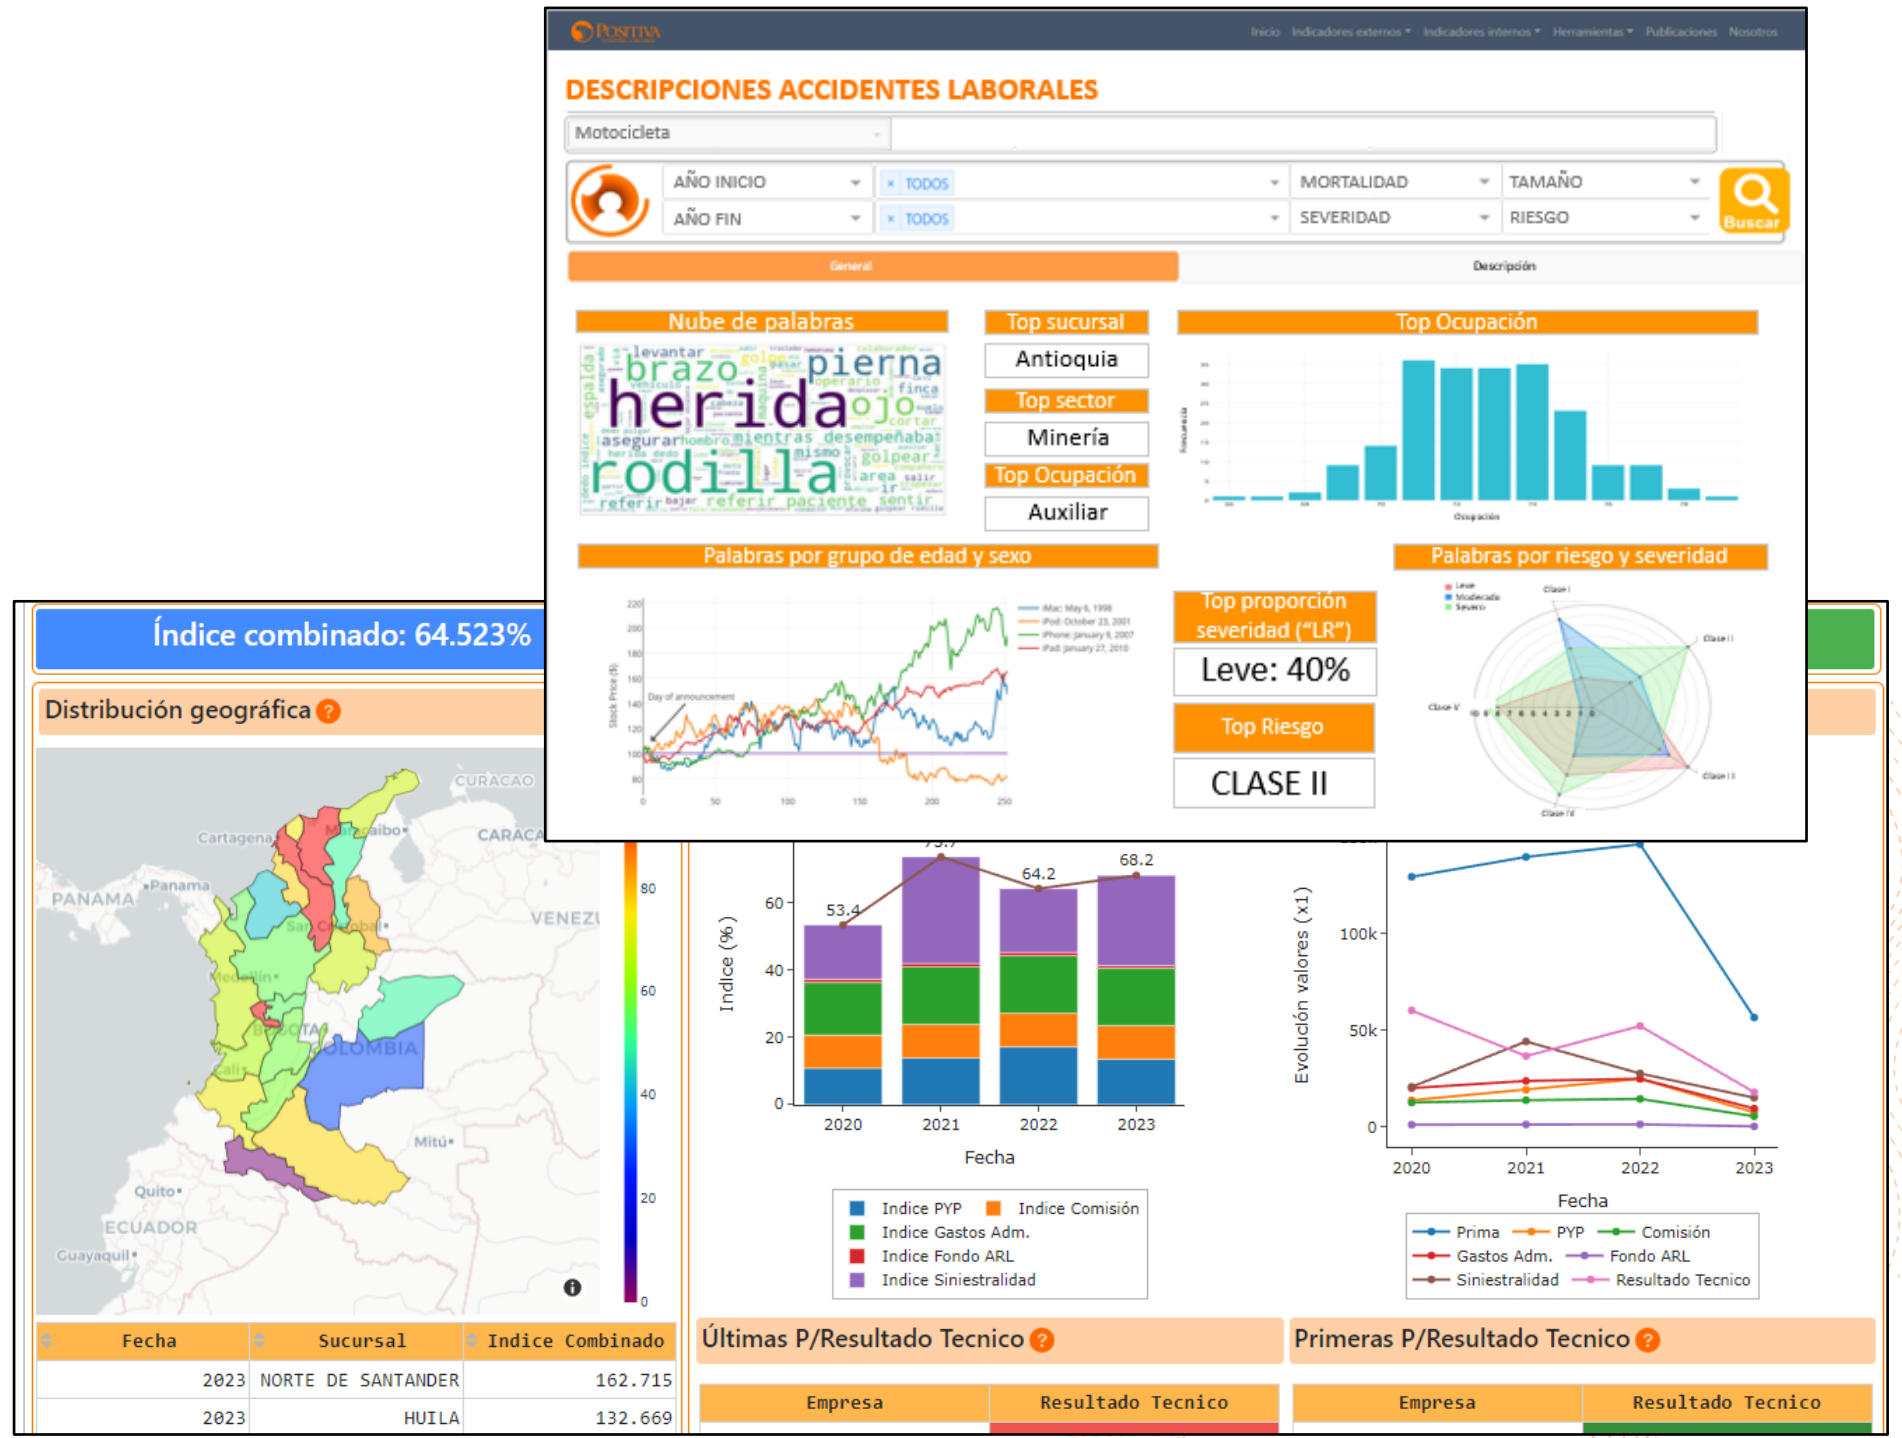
Positiva

Inicio Indicadores externos Indicadores internos Herramientas Publicaciones Nosotros

DESCRIPCIONES ACCIDENTES LABORALES

Motocicleta

AÑO INICIO × TODOS MORTALIDAD TAMAÑO
AÑO FIN × TODOS SEVERIDAD RIESGO

Buscar

General Descripción

Nube de palabras

levantar brazo pierna herida ojo asegurar hombro mientras desempeñaba rodilla golpear referir paciente sentir bajar finca cortar mismo area salir

Top sucursal
Antioquia
Top sector
Minería
Top Ocupación
Auxiliar

Top Ocupación

Palabras por grupo de edad y sexo

Top proporción severidad ("LR")
Leve: 40%
Top Riesgo
CLASE II

Palabras por riesgo y severidad

Índice combinado: 64.523%

Distribución geográfica ?

CURACAO
Cartagena
Maracaibo
CARACAS
PANAMA
Panama
VENEZU
Medellín
BOGOTA
COLOMBIA
Cali
Mitú
Quito
ECUADOR
Guayaquil

80
60
40
20
0

| Fecha | Sucursal | Indice Combinado |
|---|---|---|
| 2023 | NORTE DE SANTANDER | 162.715 |
| 2023 | HUILA | 132.669 |

53.4
73.7
64.2
68.2
60
40
20
0
Indice (%)
2020 2021 2022 2023
Fecha

Indice PYP
Indice Comisión
Indice Gastos Adm.
Indice Fondo ARL
Indice Siniestralidad

100k
50k
0
Evolución valores (x1)
2020 2021 2022 2023
Fecha

Prima PYP Comisión
Gastos Adm. Fondo ARL
Siniestralidad Resultado Tecnico

Últimas P/Resultado Tecnico ?

| Empresa | Resultado Tecnico |
|---|---|

Primeras P/Resultado Tecnico ?

| Empresa | Resultado Tecnico |
|---|---|